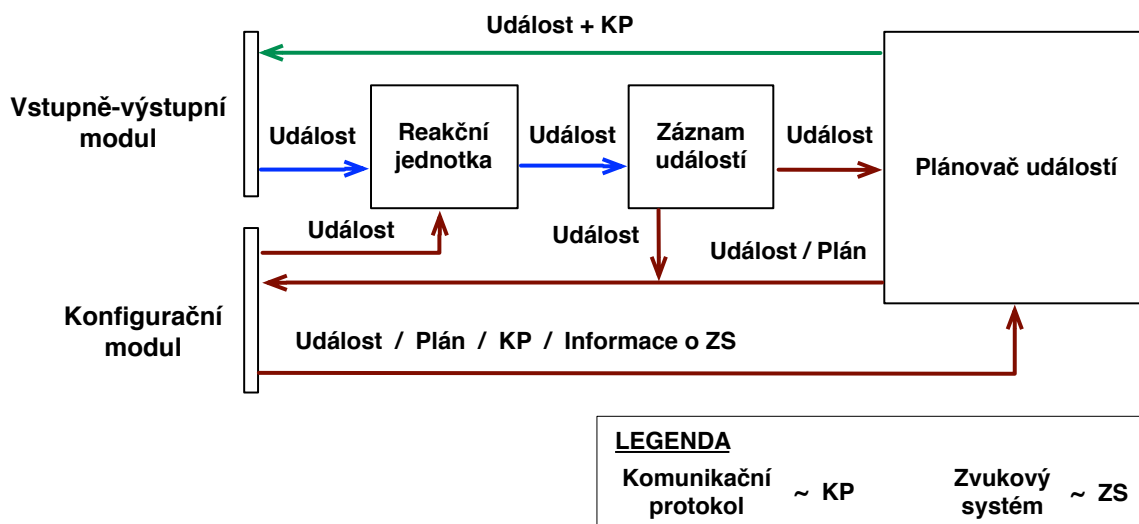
Událost + KP

Vstupně-výstupní modul

Událost

Reakční jednotka

Událost

Záznam událostí

Událost

Plánovač událostí

Událost

Událost

Událost / Plán

Konfigurační modul

Událost / Plán / KP / Informace o ZS

LEGENDA

Komunikační protokol ~ KP

Zvukový systém ~ ZS